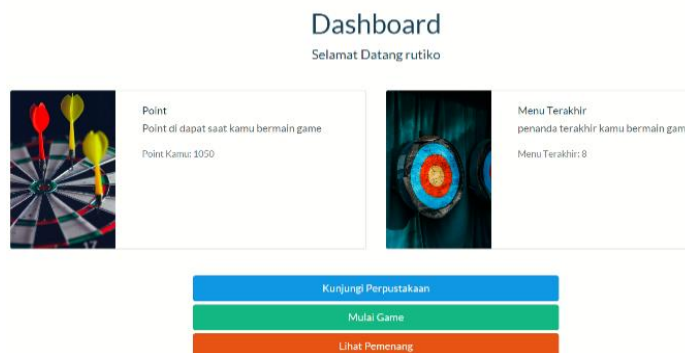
Dashboard

Selamat Datang rutiko

Point

Point di dapat saat kamu bermain game

Point Kamu: 1050

Menu Terakhir

penanda terakhir kamu bermain gam

Menu Terakhir: 8

Kunjungi Perpustakaan

Mulai Game

Lihat Pemenang